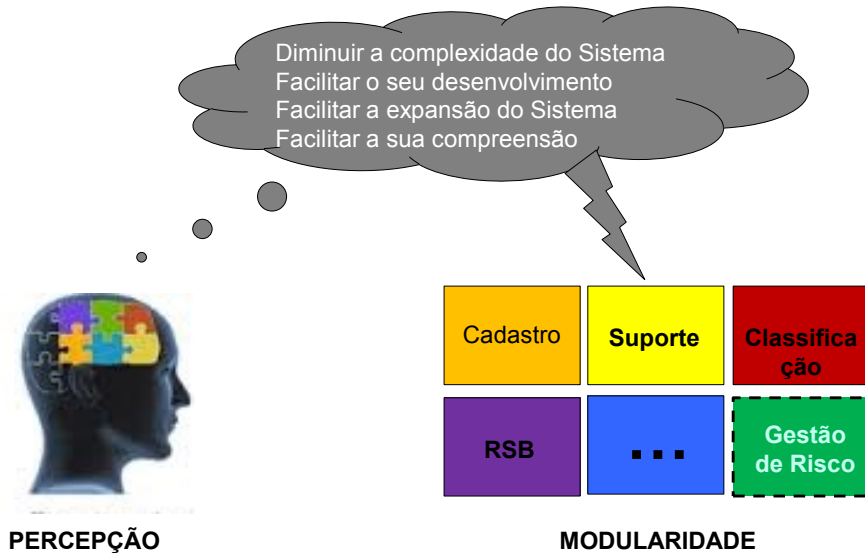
Diminuir a complexidade do Sistema
Facilitar o seu desenvolvimento
Facilitar a expansão do Sistema
Facilitar a sua compreensão

Cadastro

Suporte

Classificação

RSB

...

Gestão de Risco

PERCEPÇÃO

MODULARIDADE